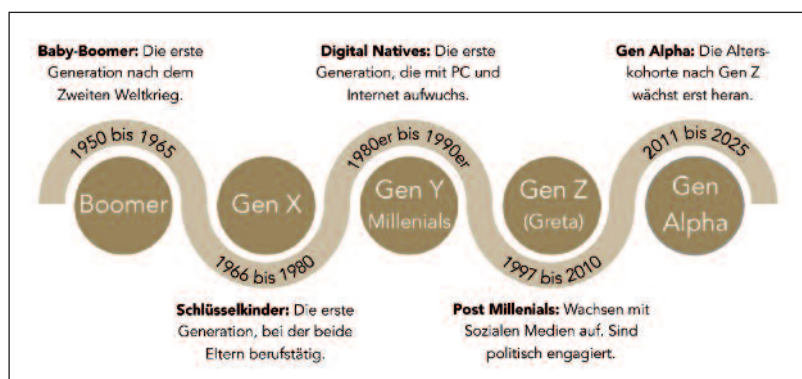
**Baby-Boomer:** Die erste Generation nach dem Zweiten Weltkrieg.

**Digital Natives:** Die erste Generation, die mit PC und Internet aufwuchs.

**Gen Alpha:** Die Alterskohorte nach Gen Z wächst erst heran.

1950 bis 1965

Boomer

Gen X

1966 bis 1980

1980er bis 1990er

Gen Y Millenials

Gen Z (Greta)

1997 bis 2010

2011 bis 2025

Gen Alpha

**Schlüsselkinder:** Die erste Generation, bei der beide Eltern berufstätig.

**Post Millenials:** Wachsen mit Sozialen Medien auf. Sind politisch engagiert.